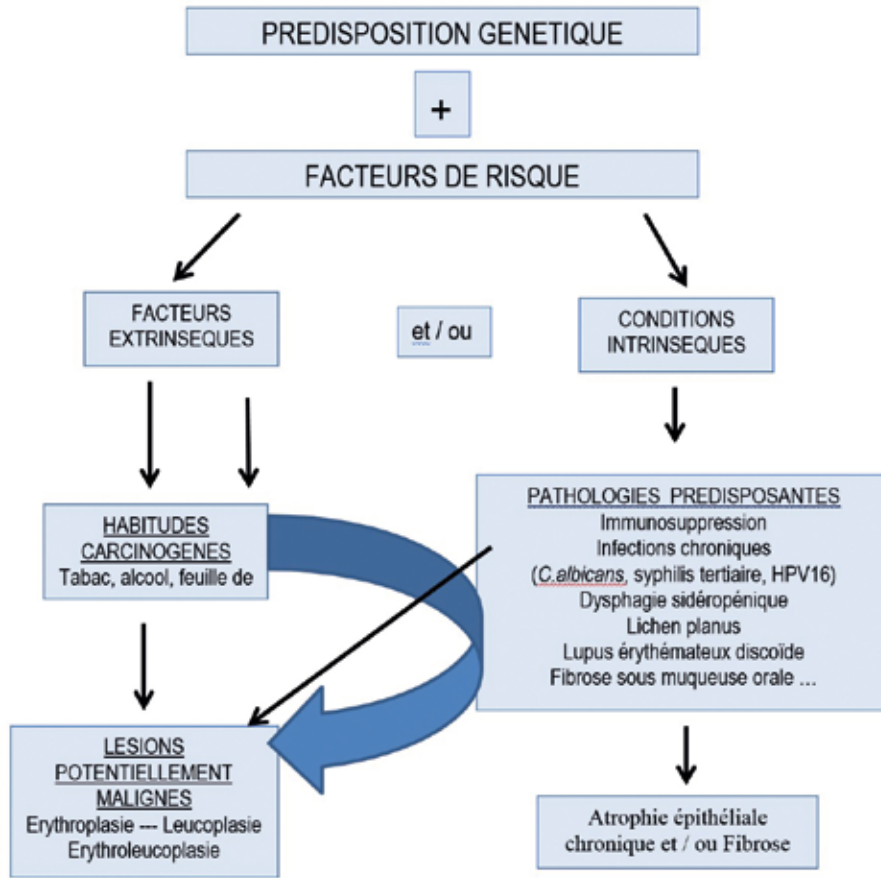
PREDISPOSITION GENETIQUE

+

FACTEURS DE RISQUE

FACTEURS EXTRINSEQUES

et / ou

CONDITIONS INTRINSEQUES

HABITUDES CARCINOGENES
Tabac, alcool, feuille de

PATHOLOGIES PREDISPOSANTES
Immunosuppression
Infections chroniques
(C.albicans, syphilis tertiaire, HPV16)
Dysphagie sidéropénique
Lichen planus
Lupus érythémateux discoïde
Fibrose sous muqueuse orale ...

LESIONS POTENTIELLEMENT MALIGNES
Erythroplasie --- Leucoplasie
Erythroleucoplasie

Atrophie épithéliale chronique et / ou Fibrose